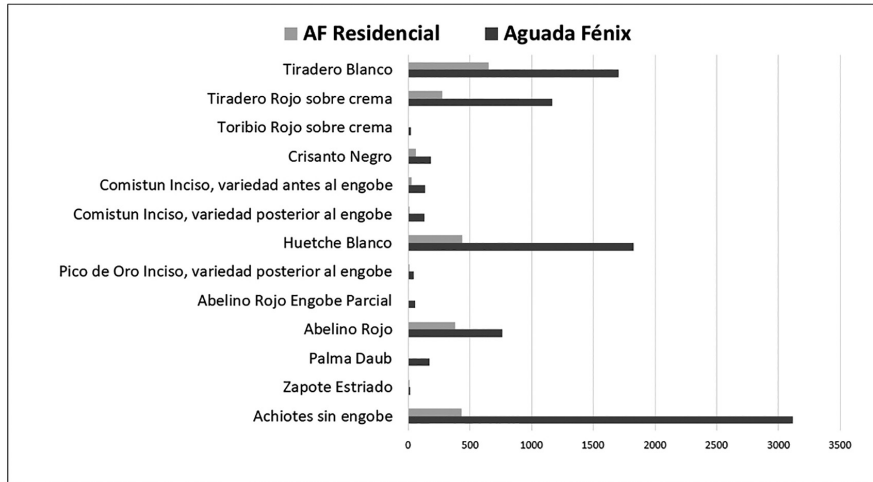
AF Residencial Aguada Fénix

Tiradero Blanco
Tiradero Rojo sobre crema
Toribio Rojo sobre crema
Crisanto Negro
Comistun Inciso, variedad antes al engobe
Comistun Inciso, variedad posterior al engobe
Huetche Blanco
Pico de Oro Inciso, variedad posterior al engobe
Abelino Rojo Engobe Parcial
Abelino Rojo
Palma Daub
Zapote Estriado
Achiotes sin engobe

0 500 1000 1500 2000 2500 3000 3500